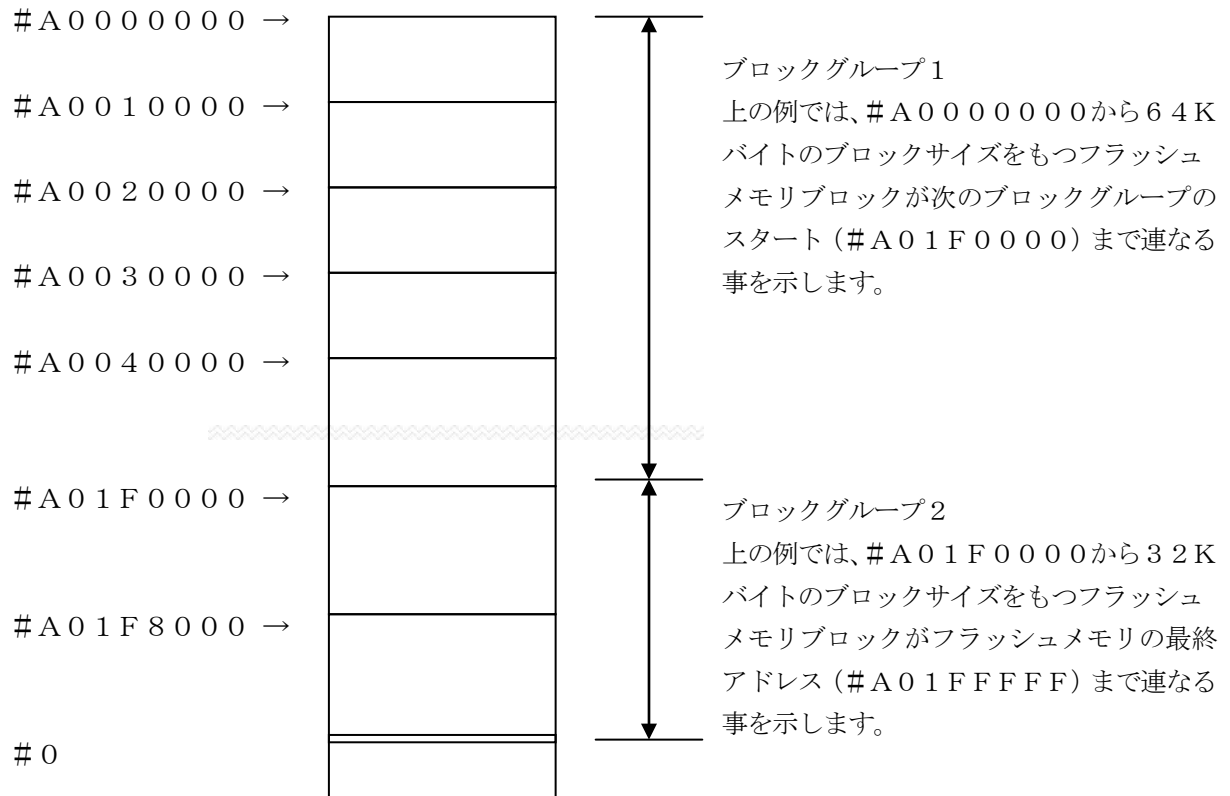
#A0000000 →

#A0010000 →

#A0020000 →

#A0030000 →

#A0040000 →

#A01F0000 →

#A01F8000 →

#0

ブロックグループ1
上の例では、#A0000000から64Kバイトのブロックサイズをもつフラッシュメモリブロックが次のブロックグループのスタート（#A01F0000）まで連なる事を示します。

ブロックグループ2
上の例では、#A01F0000から32Kバイトのブロックサイズをもつフラッシュメモリブロックがフラッシュメモリの最終アドレス（#A01FFFFF）まで連なる事を示します。